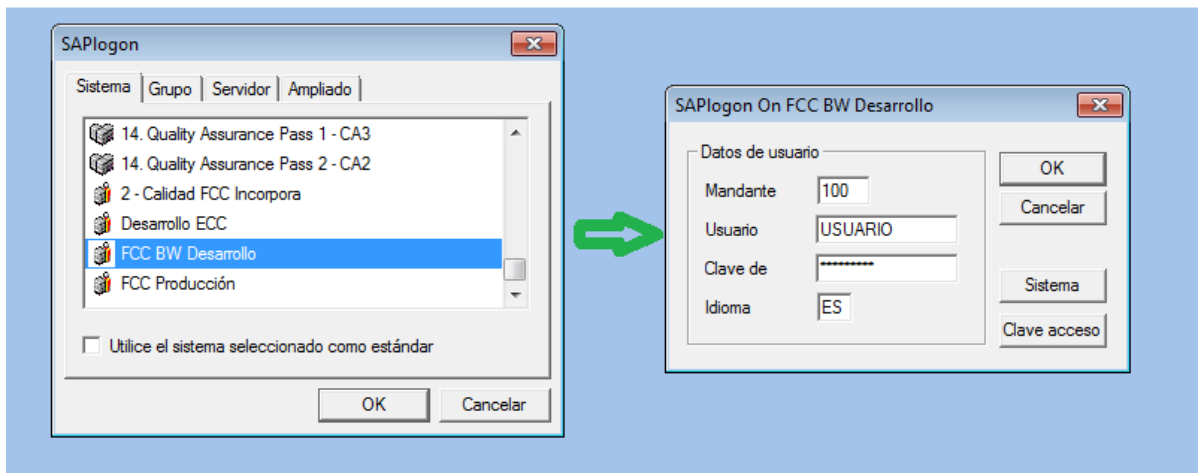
SAPlogon

Sistema | Grupo | Servidor | Ampliado

14. Quality Assurance Pass 1 - CA3
14. Quality Assurance Pass 2 - CA2
2 - Calidad FCC Incorpora
Desarrollo ECC
FCC BW Desarrollo
FCC Producción

Utilice el sistema seleccionado como estándar

OK
Cancelar

SAPlogon On FCC BW Desarrollo

Datos de usuario
Mandante 100
Usuario USUARIO
Clave de **********
Idioma ES

OK
Cancelar
Sistema
Clave acceso